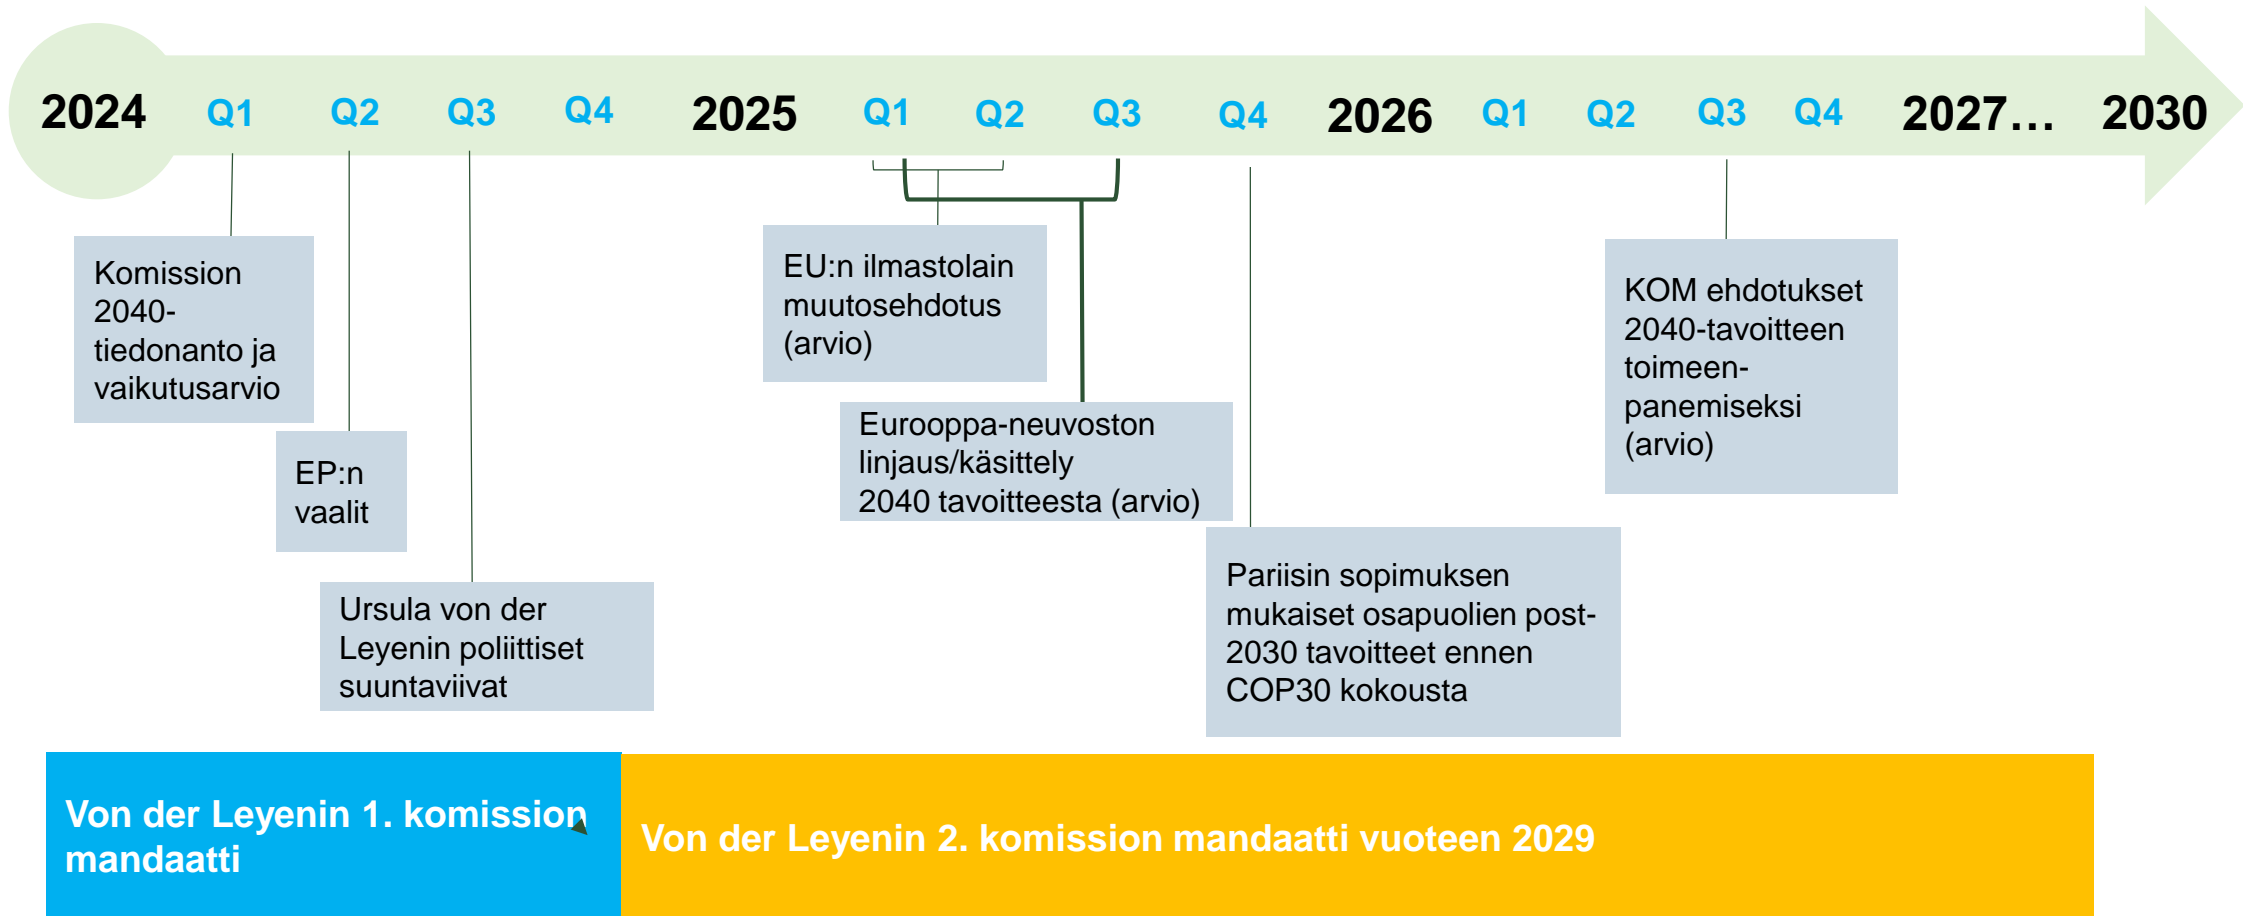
2024 Q1 Q2 Q3 Q4 2025 Q1 Q2 Q3 Q4 2026 Q1 Q2 Q3 Q4 2027… 2030

Komission 2040-tiedonanto ja vaikutusarvio

EP:n vaalit

Ursula von der Leyenin poliittiset suuntaviivat

EU:n ilmastolain muutosehdotus (arvio)

Eurooppa-neuvoston linjaus/käsittely 2040 tavoitteesta (arvio)

Pariisin sopimuksen mukaiset osapuolien post-2030 tavoitteet ennen COP30 kokousta

KOM ehdotukset 2040-tavoitteen toimeenpanemiseksi (arvio)

Von der Leyenin 1. komission mandaatti

Von der Leyenin 2. komission mandaatti vuoteen 2029